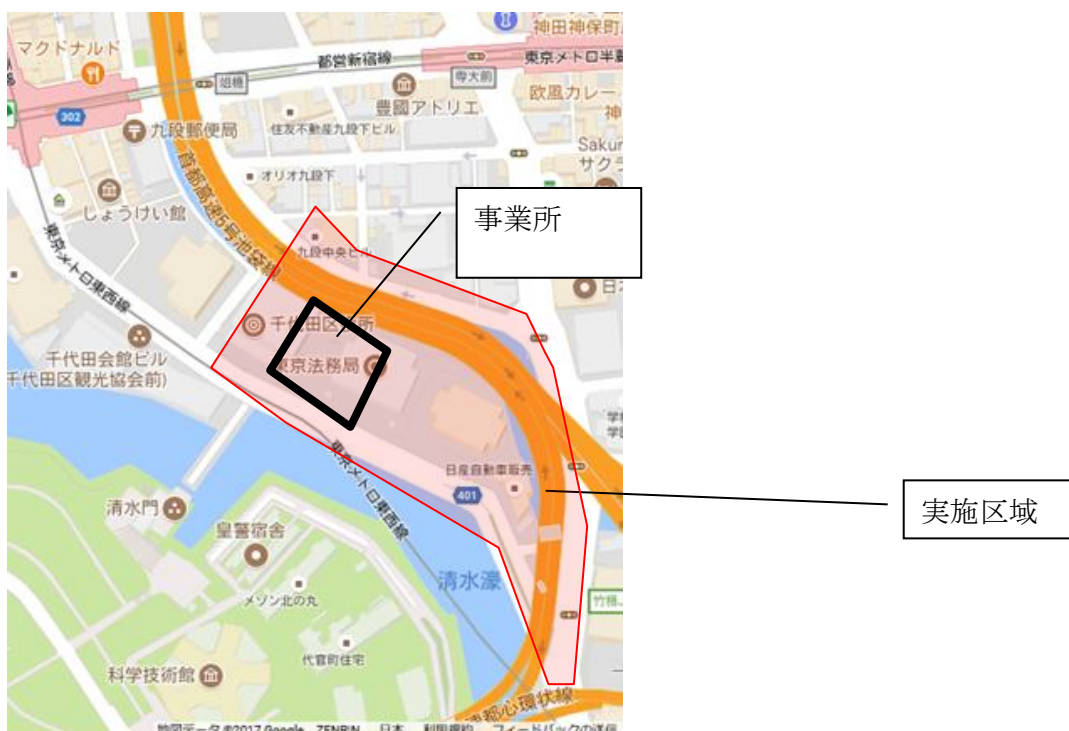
神田神保町
マクドナルド
都営新宿線
東京メトロ半蔵
302
豊國アトリエ
欧風カレー
九段郵便局
住友不動産九段下ビル
Saku
サク
首都高速5号池袋線
オリオ九段下
しょうけい館
事業所
九段中央ビル
東京メトロ東西線
千代田区役所
千代田会館ビル
千代田区観光協会前)
東京法務局
東京メトロ東西線
日産自動車販売
401
実施区域
清水門
皇宮宿舎
清水濠
メゾン北の丸
竹橋
代官町住宅
科学技術館
首都心環状線
地図データ ©2017 Google、ZENRIN 日本 利用規約 フィードバックの送信